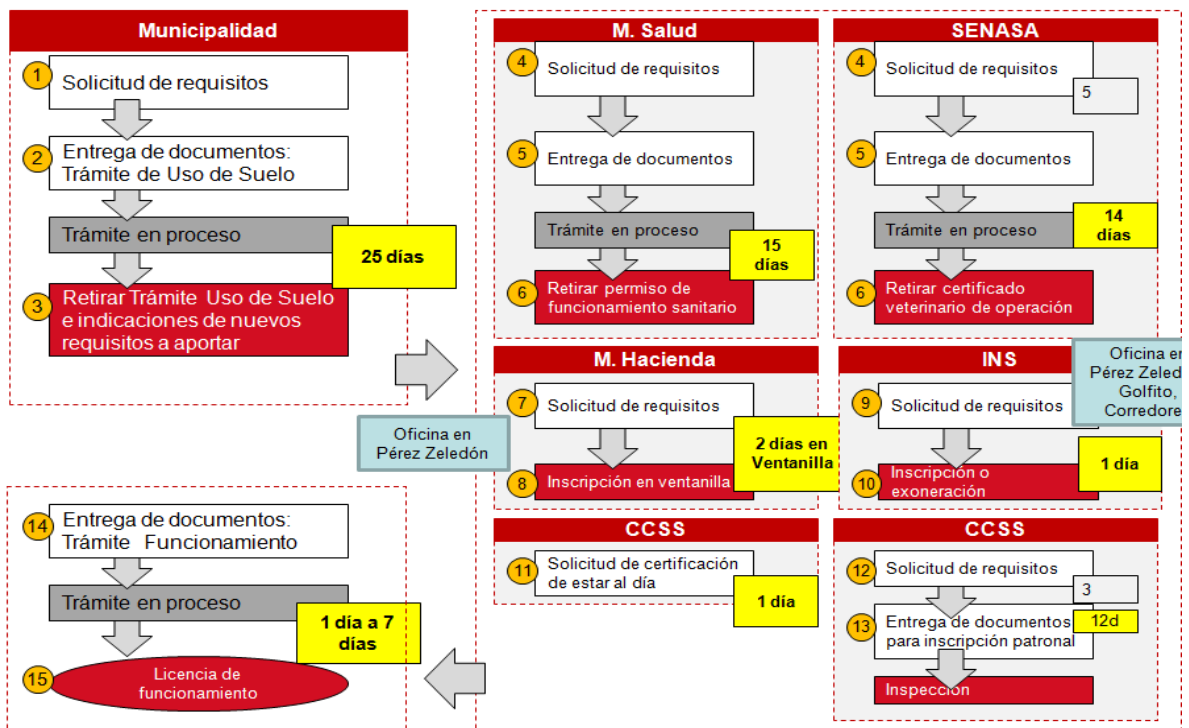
Municipalidad

1 Solicitud de requisitos

2 Entrega de documentos: Trámite de Uso de Suelo

Trámite en proceso

25 días

3 Retirar Trámite Uso de Suelo e indicaciones de nuevos requisitos a aportar

M. Salud

4 Solicitud de requisitos

5 Entrega de documentos

Trámite en proceso

15 días

6 Retirar permiso de funcionamiento sanitario

SENASA

4 Solicitud de requisitos

5

5 Entrega de documentos

Trámite en proceso

14 días

6 Retirar certificado veterinario de operación

M. Hacienda

7 Solicitud de requisitos

2 días en Ventanilla

8 Inscripción en ventanilla

Oficina en Pérez Zeledón

INS

Oficina en Pérez Zeled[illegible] Golfito, Corredore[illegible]

9 Solicitud de requisitos

1 día

10 Inscripción o exoneración

CCSS

11 Solicitud de certificación de estar al día

1 día

CCSS

12 Solicitud de requisitos

3

13 Entrega de documentos para inscripción patronal

12d

Inspección

14 Entrega de documentos: Trámite Funcionamiento

Trámite en proceso

1 día a 7 días

15 Licencia de funcionamiento